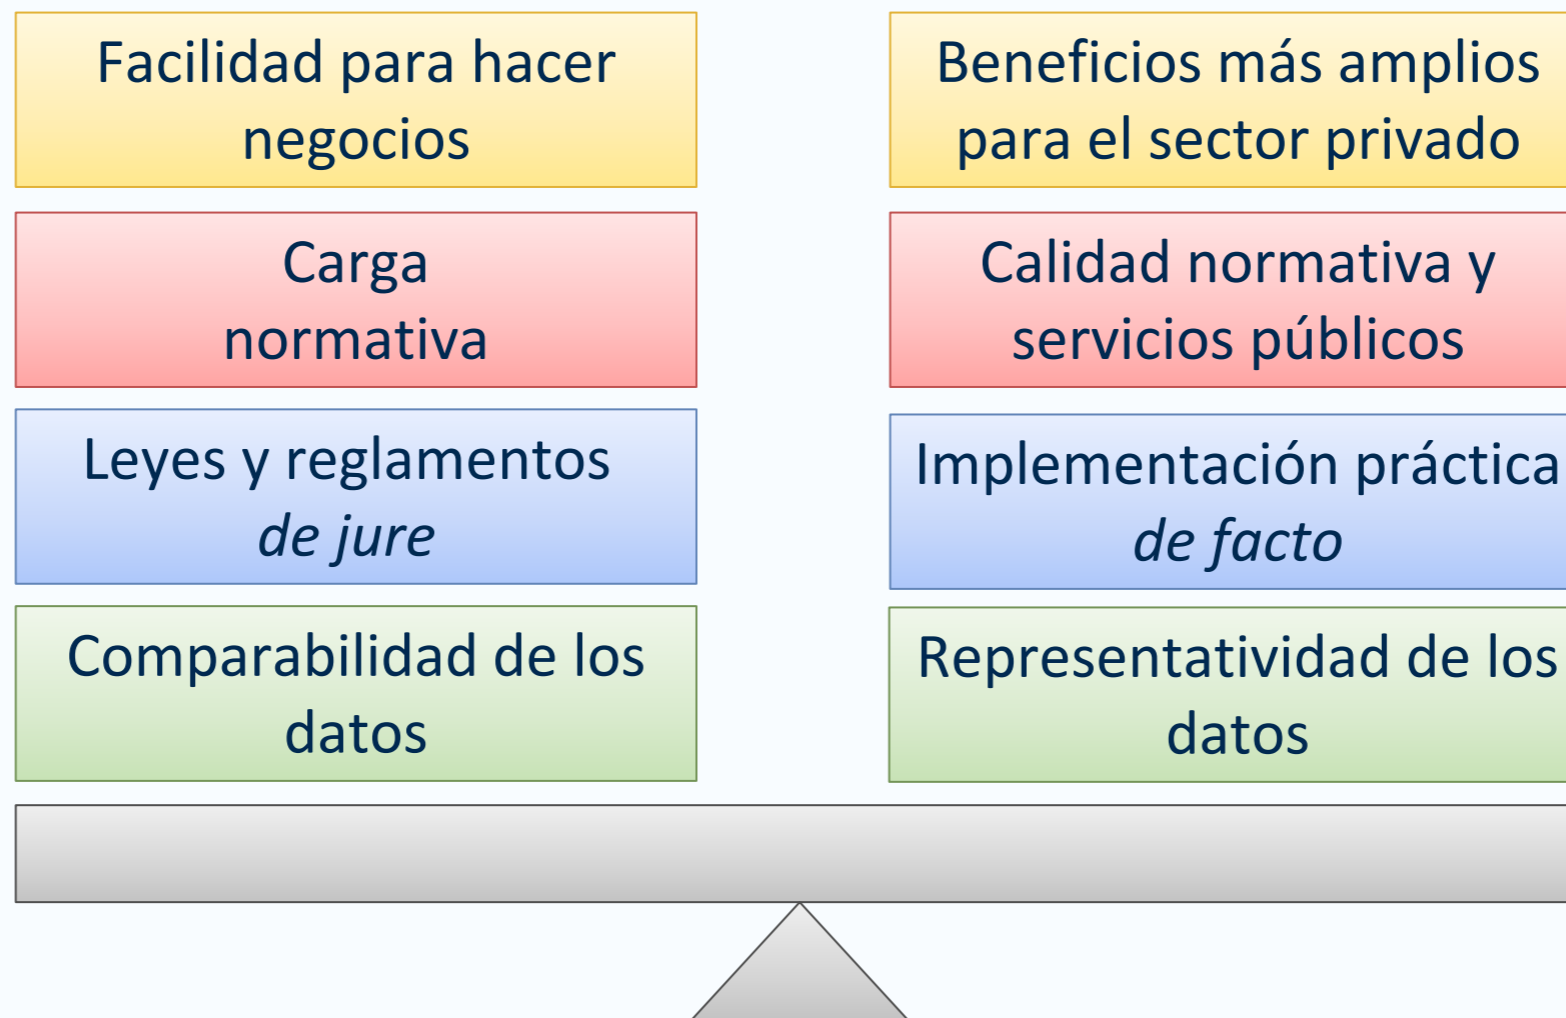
Facilidad para hacer negocios

Carga normativa

Leyes y reglamentos *de jure*

Comparabilidad de los datos

Beneficios más amplios para el sector privado

Calidad normativa y servicios públicos

Implementación práctica *de facto*

Representatividad de los datos